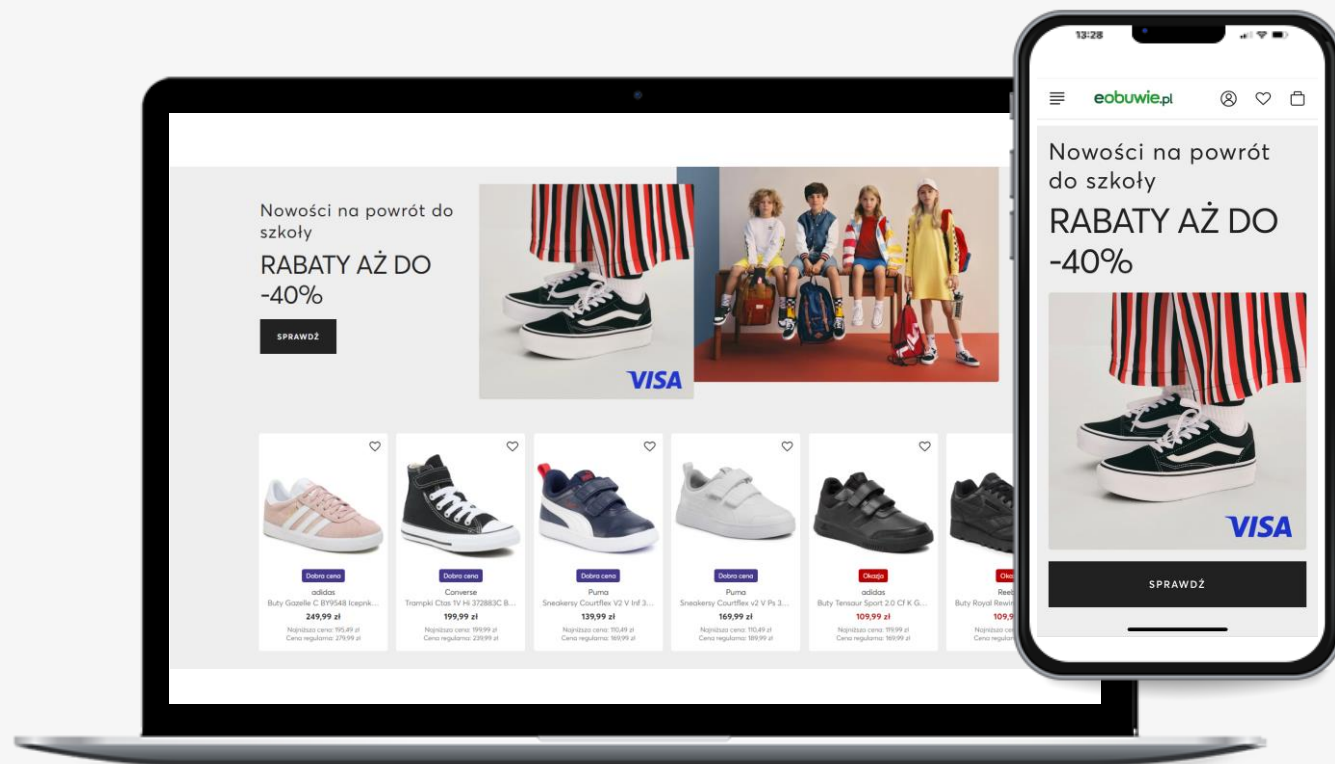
Nowości na powrót do szkoły

RABATY AŻ DO -40%

SPRAWDŹ

VISA

Dobra cena
adidas
Buty Gazelle C BY9548 Icepnk...
249,99 zł
Najniższa cena: 195,49 zł
Cena regularna: 279,99 zł

Dobra cena
Converse
Trampki Ctas 1V Hi 372883C B...
199,99 zł
Najniższa cena: 199,99 zł
Cena regularna: 239,99 zł

Dobra cena
Puma
Sneakersy Courtflex V2 V Inf 3...
139,99 zł
Najniższa cena: 110,49 zł
Cena regularna: 169,99 zł

Dobra cena
Puma
Sneakersy Courtflex v2 V Ps 3...
169,99 zł
Najniższa cena: 110,49 zł
Cena regularna: 189,99 zł

Okazja
adidas
Buty Tensaur Sport 2.0 Cf K G...
109,99 zł
Najniższa cena: 99,99 zł
Cena regularna: 169,99 zł

Oka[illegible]
Reeb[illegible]
Buty Royal Rewi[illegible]
109,9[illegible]
Najniższa ce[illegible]
Cena regular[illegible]

13:28

eobuwie.pl

Nowości na powrót do szkoły

RABATY AŻ DO -40%

VISA

SPRAWDŹ